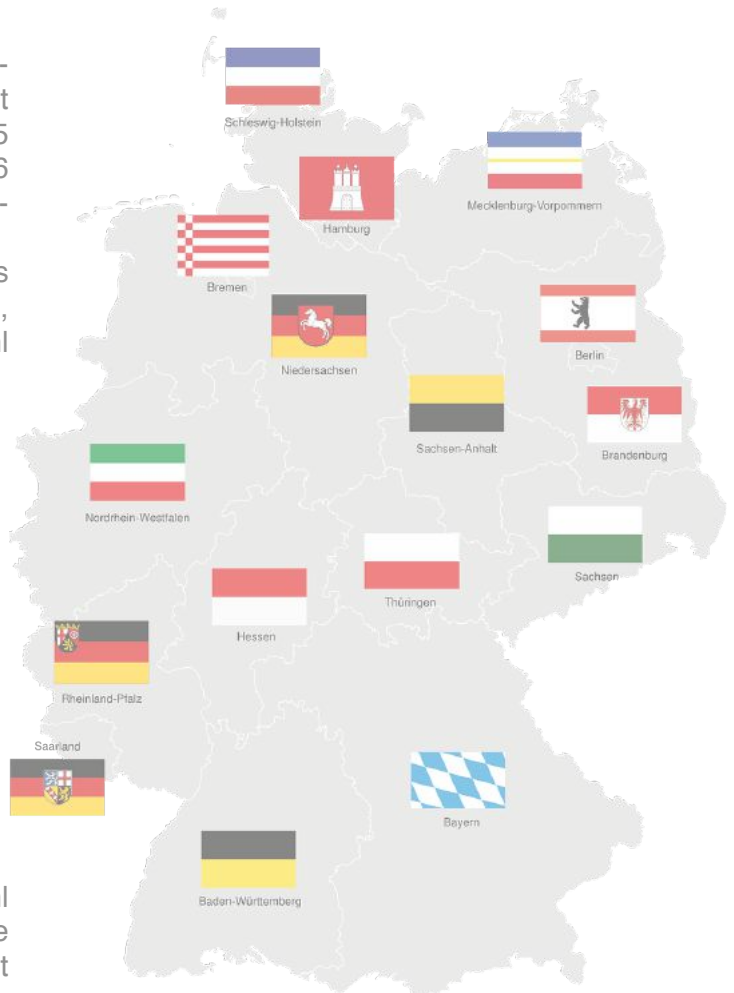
-
t
5
6
-

s
,
l

Schleswig-Holstein

Mecklenburg-Vorpommern

Hamburg

Bremen

Berlin

Niedersachsen

Sachsen-Anhalt

Brandenburg

Nordrhein-Westfalen

Sachsen

Thüringen

Hessen

Rheinland-Pfalz

Saarland

Bayern

Baden-Württemberg

l
e
t